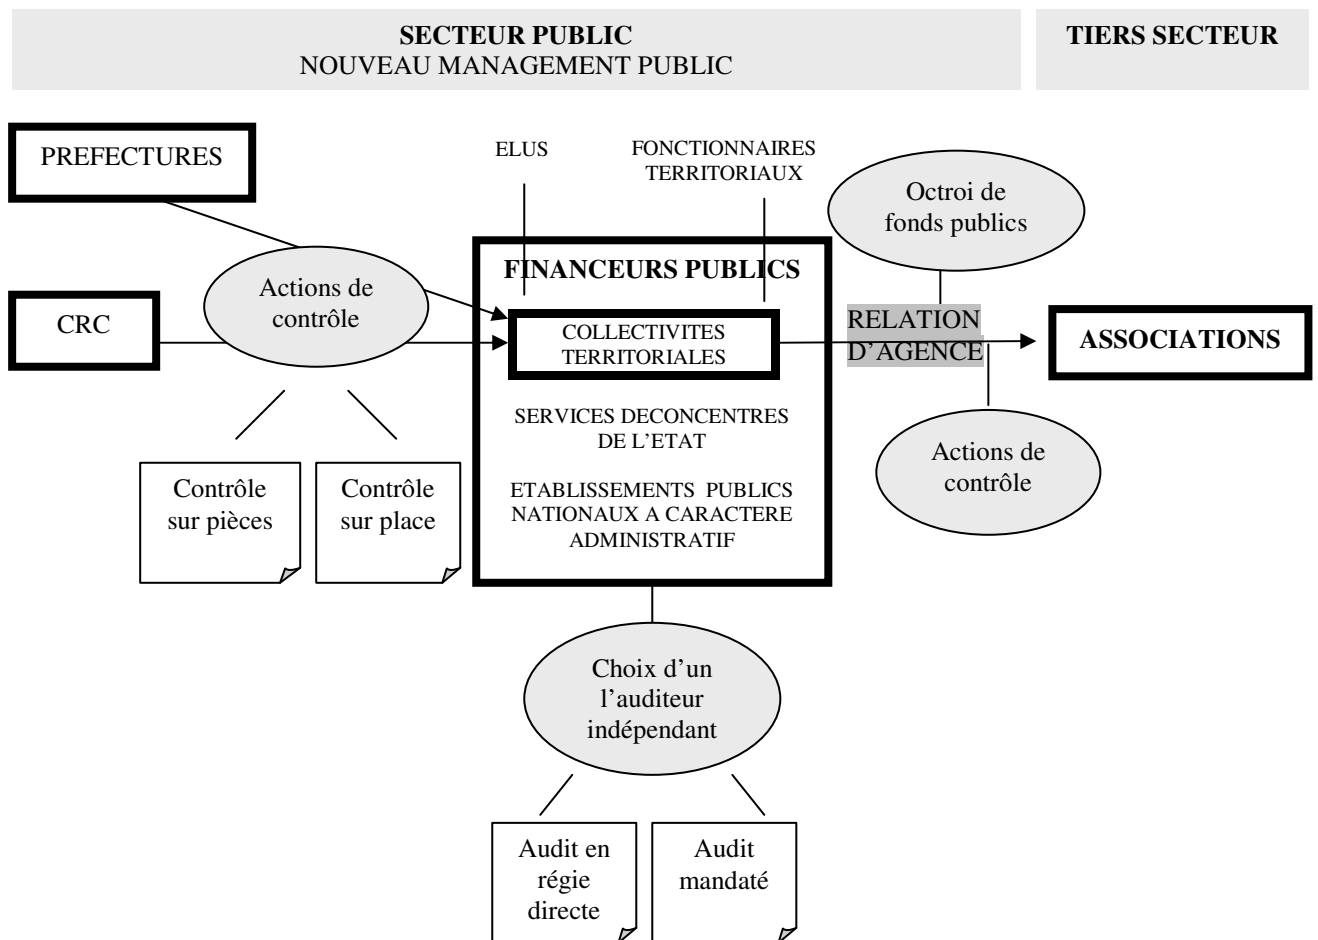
**SECTEUR PUBLIC**
NOUVEAU MANAGEMENT PUBLIC

**TIERS SECTEUR**

PREFECTURES

ELUS

FONCTIONNAIRES TERRITORIAUX

Octroi de fonds publics

CRC

Actions de contrôle

**FINANCEURS PUBLICS**

COLLECTIVITES TERRITORIALES

RELATION D'AGENCE

**ASSOCIATIONS**

SERVICES DECONCENTRES DE L'ETAT

ETABLISSEMENTS PUBLICS NATIONAUX A CARACTERE ADMINISTRATIF

Actions de contrôle

Contrôle sur pièces

Contrôle sur place

Choix d'un l'auditeur indépendant

Audit en régie directe

Audit mandaté